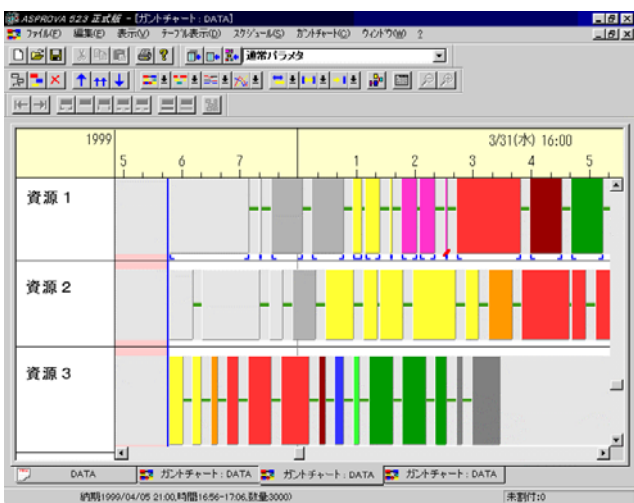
ASPROVA 523 正式版 - [ガントチャート : DATA]
ファイル(F) 編集(E) 表示(V) テーブル表示(D) スケジュール(S) ガントチャート(C) ウィンドウ(W) ?
通常パラメタ

1999
5 6 7
3/31(水) 16:00
1 2 3 4 5

資源 1
資源 2
資源 3

DATA
ガントチャート : DATA
ガントチャート : DATA
ガントチャート : DATA

納期1999/04/05 21:00,時間16:56-17:06,数量3000)
未割付:0